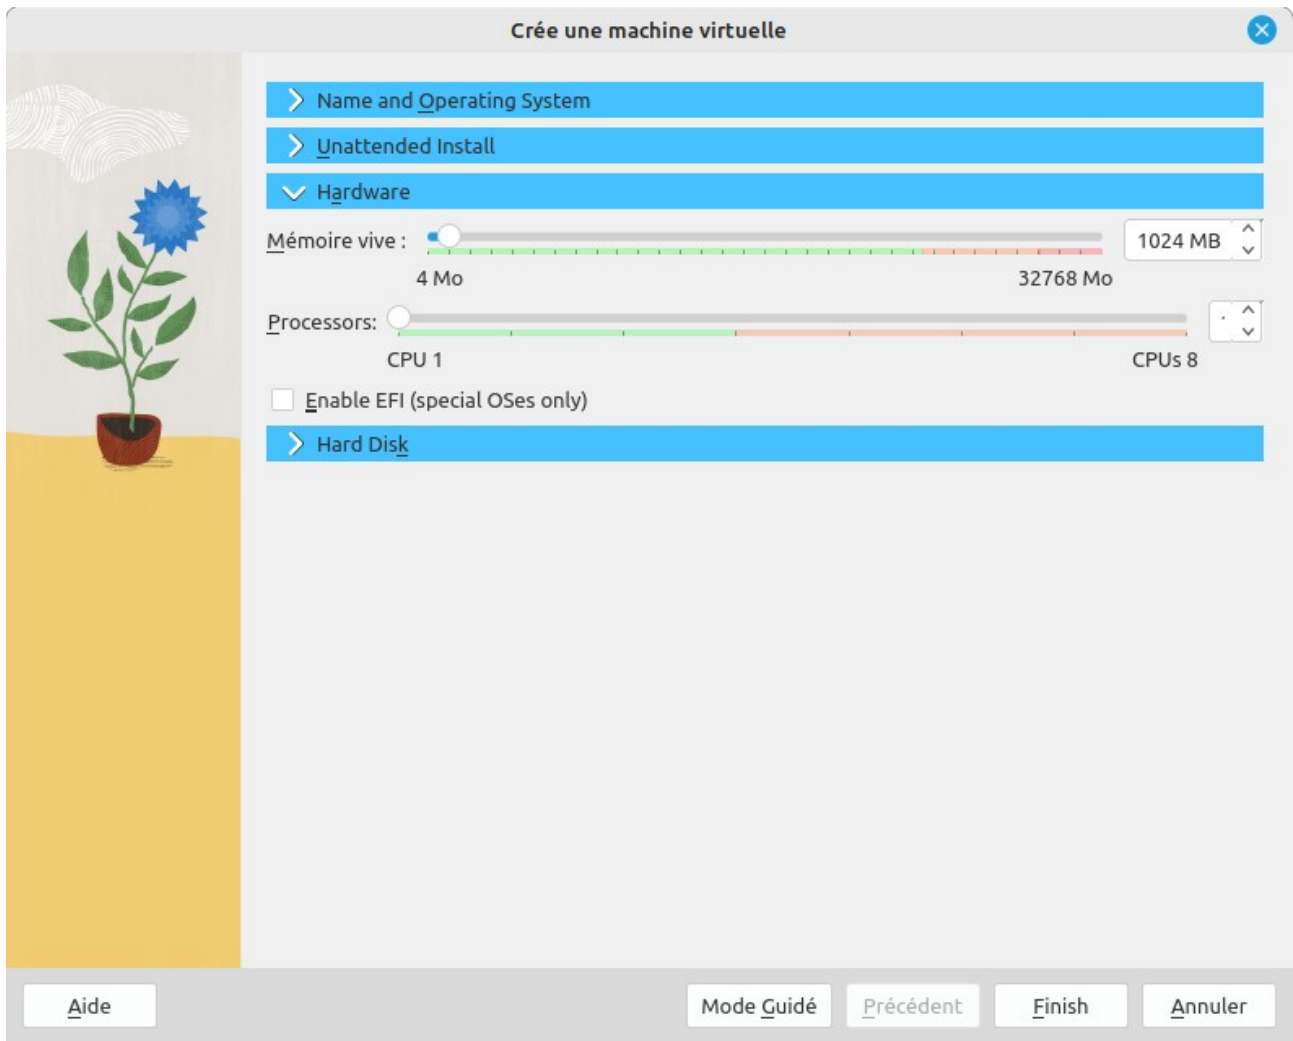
Crée une machine virtuelle

Name and Operating System

Unattended Install

Hardware

Mémoire vive :

1024 MB

4 Mo

32768 Mo

Processors:

CPU 1

CPUs 8

Enable EFI (special OSes only)

Hard Disk

Aide

Mode Guidé

Précédent

Finish

Annuler